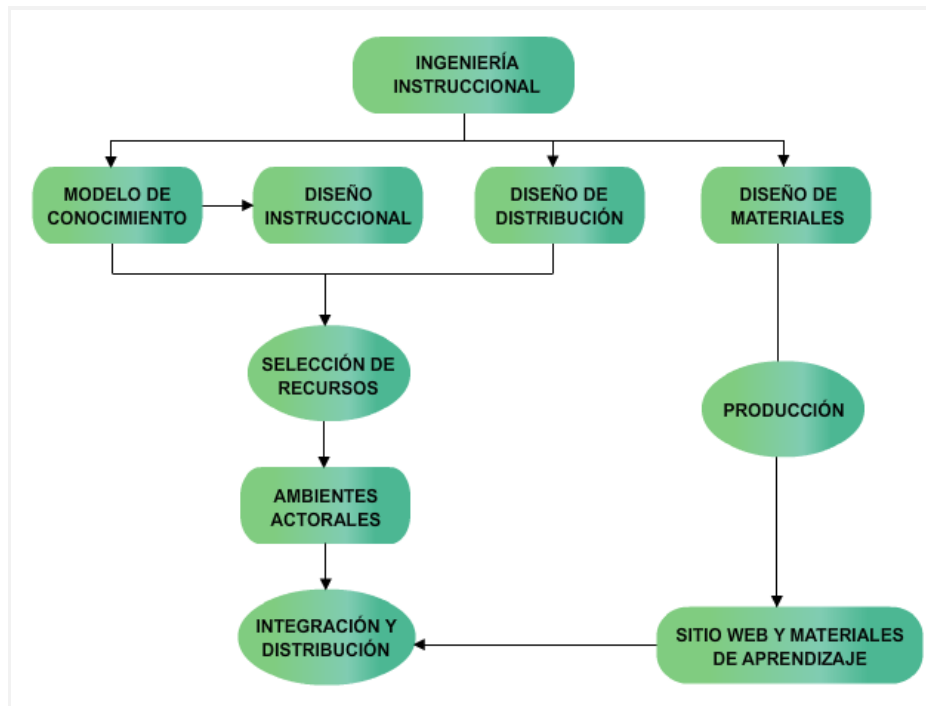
INGENIERÍA INSTRUCCIONAL

MODELO DE CONOCIMIENTO

DISEÑO INSTRUCCIONAL

DISEÑO DE DISTRIBUCIÓN

DISEÑO DE MATERIALES

SELECCIÓN DE RECURSOS

PRODUCCIÓN

AMBIENTES ACTORALES

INTEGRACIÓN Y DISTRIBUCIÓN

SITIO WEB Y MATERIALES DE APRENDIZAJE